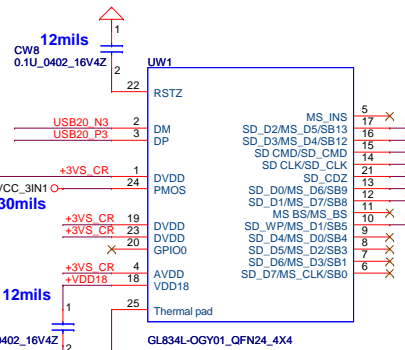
12mils
CW8
0.1U_0402_16V4Z
1
2
UW1
22 RSTZ
USB20_N3 3 DM
USB20_P3 2 DP
+3VS_CR 1 DVDD
VCC_3IN1 24 PMOS
30mils
+3VS_CR 19 DVDD
+3VS_CR 20 DVDD
23 GPIO0
+3VS_CR 4 AVDD
+VDD18 18 VDD18
12mils
25 Thermal pad
0402_16V4Z
MS_INS 5
SD_D2/MS_D5/SB13 17
SD_D3/MS_D4/SB12 16
SD CMD/SD_CMD 15
SD CLK/SD_CLK 14
SD_CDZ 13
SD_D0/MS_D6/SB9 21
SD_D1/MS_D7/SB8 12
MS BS/MS_BS 11
SD_WP/MS_D1/SB5 10
SD_D4/MS_D0/SB4 9
SD_D5/MS_D2/SB3 8
SD_D6/MS_D3/SB1 7
SD_D7/MS_CLK/SB0 6
GL834L-OGY01_QFN24_4X4